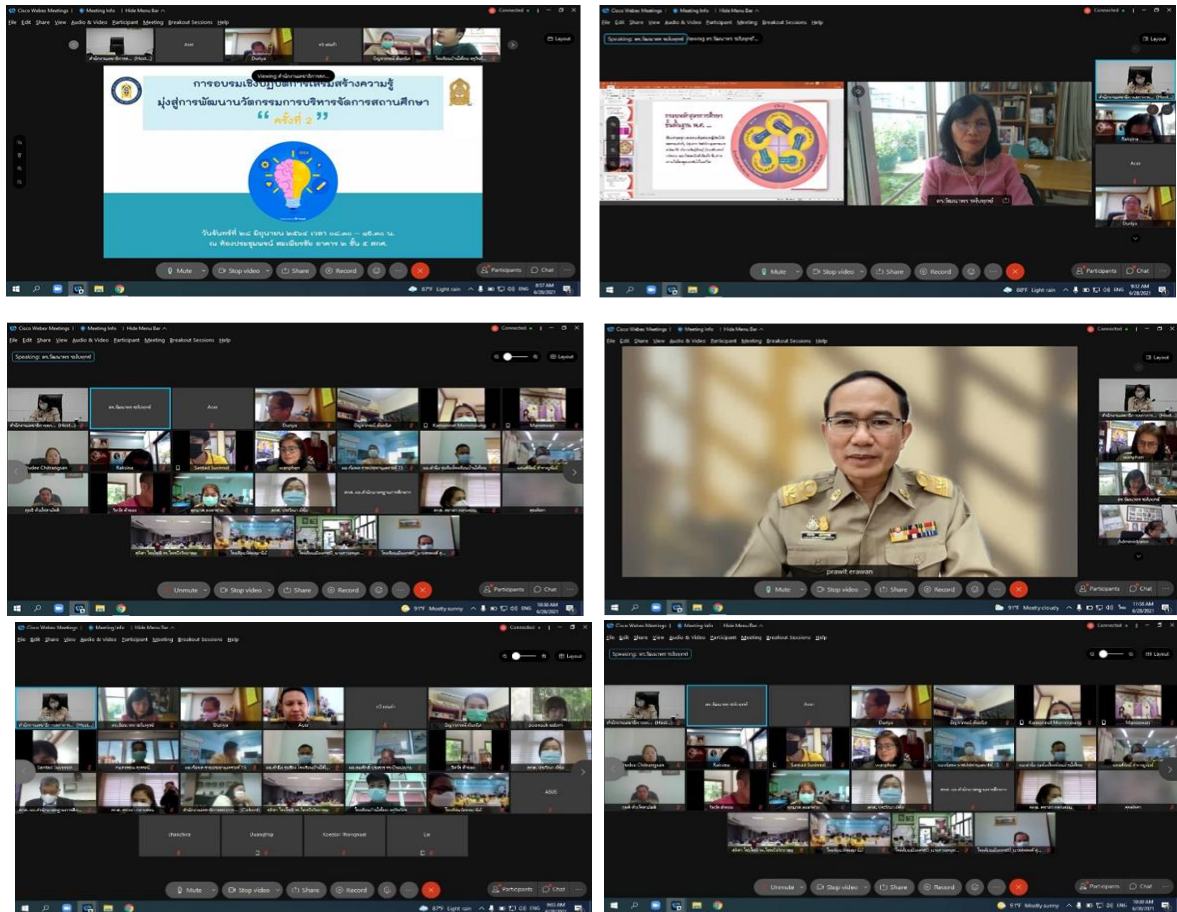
Cisco Webex Meetings | Meeting Info | Hide Menu Bar

Connected

File Edit Share View Audio & Video Participant Meeting Breakout Sessions Help

Layout

Aon

Duriya

Viewing

การอบรมเชิงปฏิบัติการเพิ่มสร้างความรู้
มุ่งสู่การพัฒนานวัตกรรมการบริหารจัดการสถานศึกษา
" ครั้งที่ 2 "

วันจันทร์ที่ ๒๘ มิถุนายน ๒๕๖๔ เวลา ๐๘.๓๐ – ๑๖.๓๐ น.
ณ ห้องประชุมเมฆ สพม.เฉียงชัย อาคาร ๒ ชั้น ๕ สพฐ.

Mute | Stop video | Share | Record | Participants | Chat

87°F Light rain ENG 8:57 AM 6/28/2021

Cisco Webex Meetings | Meeting Info | Hide Menu Bar

File Edit Share View Audio & Video Participant Meeting Breakout Sessions Help

Speaking: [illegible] Viewing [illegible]

Layout

Ratsina

Aon

Duriya

Mute | Stop video | Share | Record | Participants | Chat

88°F Light rain ENG 9:32 AM 6/28/2021

Cisco Webex Meetings | Meeting Info | Hide Menu Bar

Connected

File Edit Share View Audio & Video Participant Meeting Breakout Sessions Help

Speaking: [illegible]

Layout

Aon

Duriya

Kanyarat Momnuang

Maneewan

Sudee Chitrangsan

Ratsina

Santad Sudmod

wanphen

Unmute | Stop video | Share | Record | Participants | Chat

91°F Mostly sunny ENG 10:30 AM 6/28/2021

Cisco Webex Meetings | Meeting Info | Hide Menu Bar

File Edit Share View Audio & Video Participant Meeting Breakout Sessions Help

Layout

wanphen

prawit erawan

Mute | Stop video | Share | Record | Participants | Chat

91°F Mostly cloudy ENG 11:08 AM 6/28/2021

Cisco Webex Meetings | Meeting Info | Hide Menu Bar

Connected

File Edit Share View Audio & Video Participant Meeting Breakout Sessions Help

Layout

Duriya

Ayut

Santad Sudmod

ASUS

Kosolor Thonsprasit

Mute | Stop video | Share | Record | Participants | Chat

87°F Light rain ENG

Cisco Webex Meetings | Meeting Info | Hide Menu Bar

Connected

File Edit Share View Audio & Video Participant Meeting Breakout Sessions Help

Speaking: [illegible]

Layout

Aon

Duriya

Kanyarat Momnuang

Maneewan

Sudee Chitrangsan

Santad Sudmod

Unmute | Stop video | Share | Record | Participants | Chat

91°F Mostly sunny ENG 10:30 AM 6/28/2021